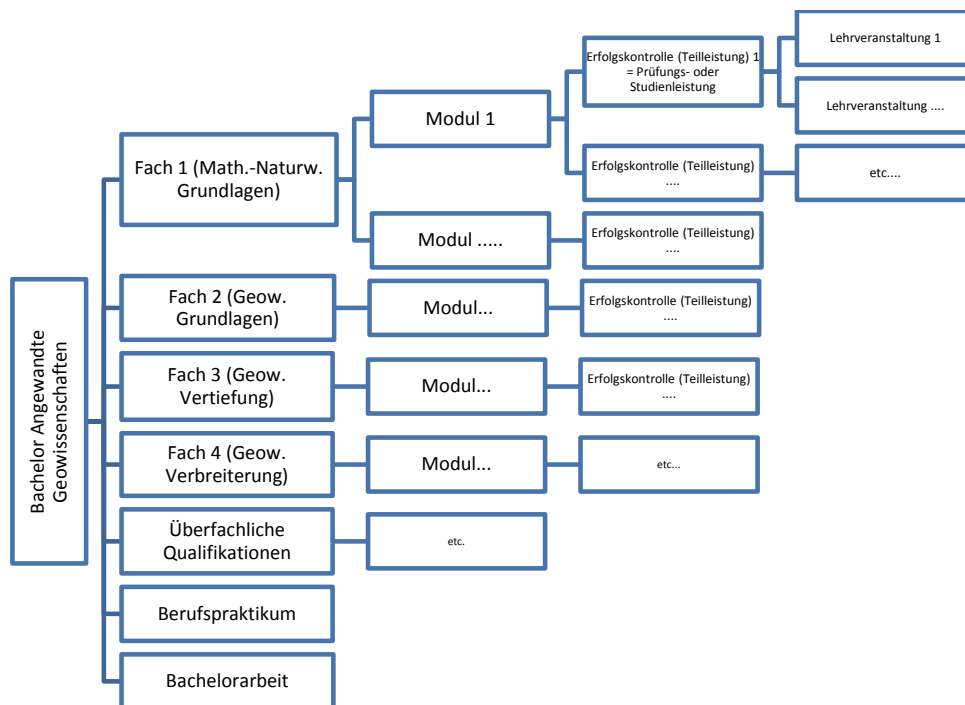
Bachelor Angewandte Geowissenschaften

Fach 1 (Math.-Naturw. Grundlagen)

Modul 1

Erfolgskontrolle (Teilleistung) 1 = Prüfungs- oder Studienleistung

Lehrveranstaltung 1

Lehrveranstaltung ....

Erfolgskontrolle (Teilleistung) ....

etc....

Modul .....

Erfolgskontrolle (Teilleistung) ....

Fach 2 (Geow. Grundlagen)

Modul...

Erfolgskontrolle (Teilleistung) ....

Fach 3 (Geow. Vertiefung)

Modul...

Erfolgskontrolle (Teilleistung) ....

Fach 4 (Geow. Verbreiterung)

Modul...

etc...

Überfachliche Qualifikationen

etc.

Berufspraktikum

Bachelorarbeit